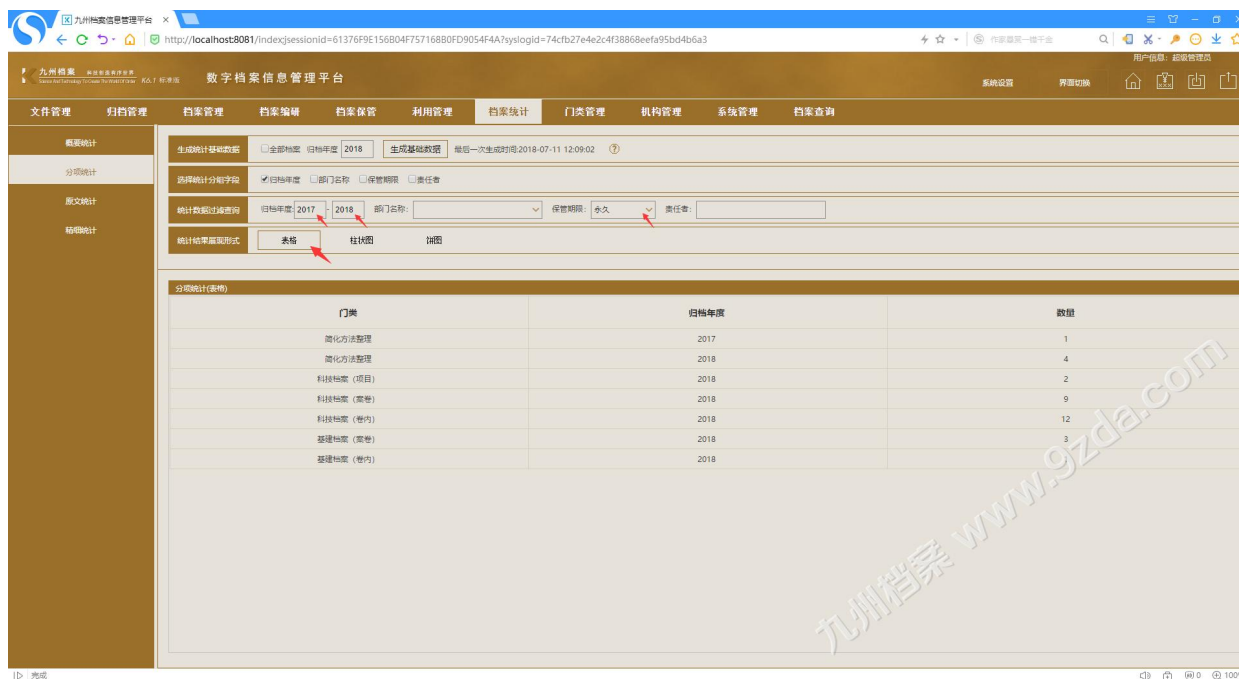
九州档案信息管理平台 ×

http://localhost:8081/index;jsessionid=61376F9E156B04F757168B0FD9054F4A?syslogid=74cfb27e4e2c4f38868eefa95bd4b6a3

作家喜笑一镜千金

九州档案 V6.7 标准版 数字档案信息管理平台

用户信息: 超级管理员

系统设置 界面切换

文件管理 归档管理 档案管理 档案编研 档案保管 利用管理 档案统计 门类管理 机构管理 系统管理 档案查询

概要统计
分项统计
原文统计
辅助统计

生成统计基础数据 □全部档案 归档年度 2018 生成基础数据 最后一次生成时间:2018-07-11 12:09:02 ⑦

选择统计分组字段 ☑归档年度 □部门名称 □保管期限 □责任者

统计数据过滤查询 归档年度: 2017 - 2018 部门名称: 保管期限: 永久 责任者:

统计结果展现形式 表格 柱状图 饼图

分项统计(表格)

| 门类 | 归档年度 | 数量 |
|---|---|---|
| 简化方法整理 | 2017 | 1 |
| 简化方法整理 | 2018 | 4 |
| 科技档案（项目） | 2018 | 2 |
| 科技档案（案卷） | 2018 | 9 |
| 科技档案（卷内） | 2018 | 12 |
| 基建档案（案卷） | 2018 | 3 |
| 基建档案（卷内） | 2018 | |

九州档案 www.9zda.com

完成

0 100%